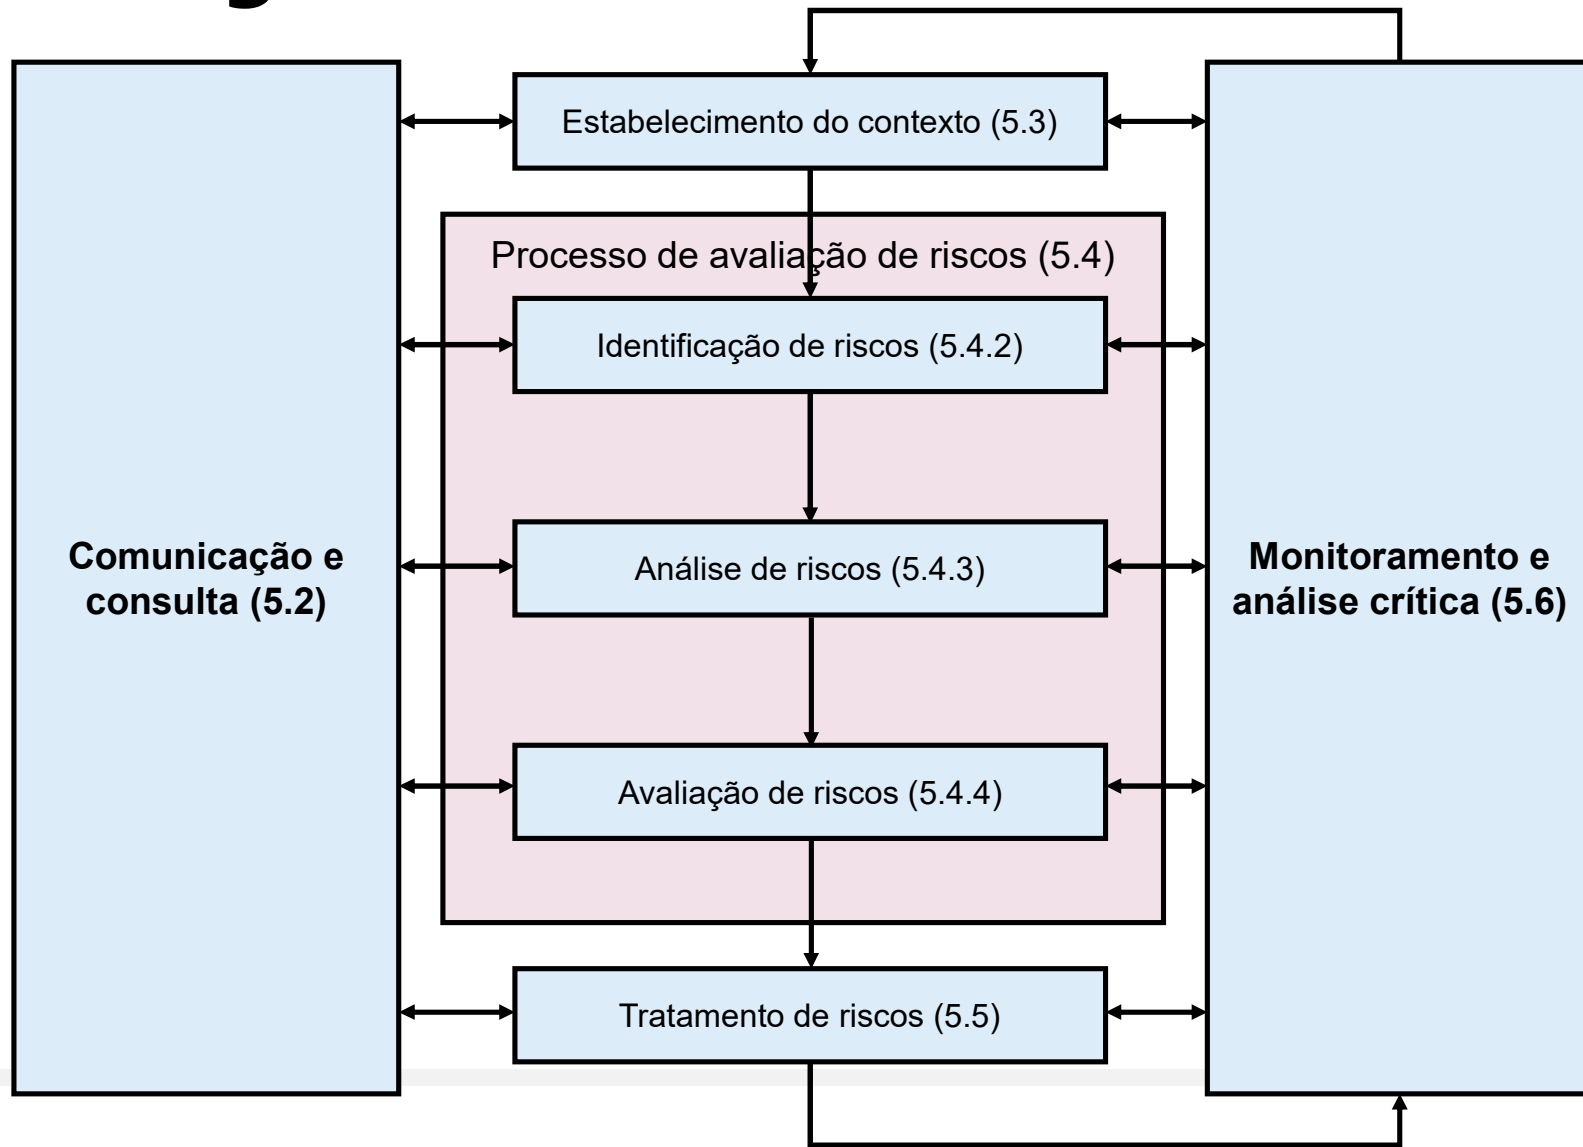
Comunicação e consulta (5.2)

Estabelecimento do contexto (5.3)

Processo de avaliação de riscos (5.4)

Identificação de riscos (5.4.2)

Análise de riscos (5.4.3)

Avaliação de riscos (5.4.4)

Tratamento de riscos (5.5)

Monitoramento e análise crítica (5.6)